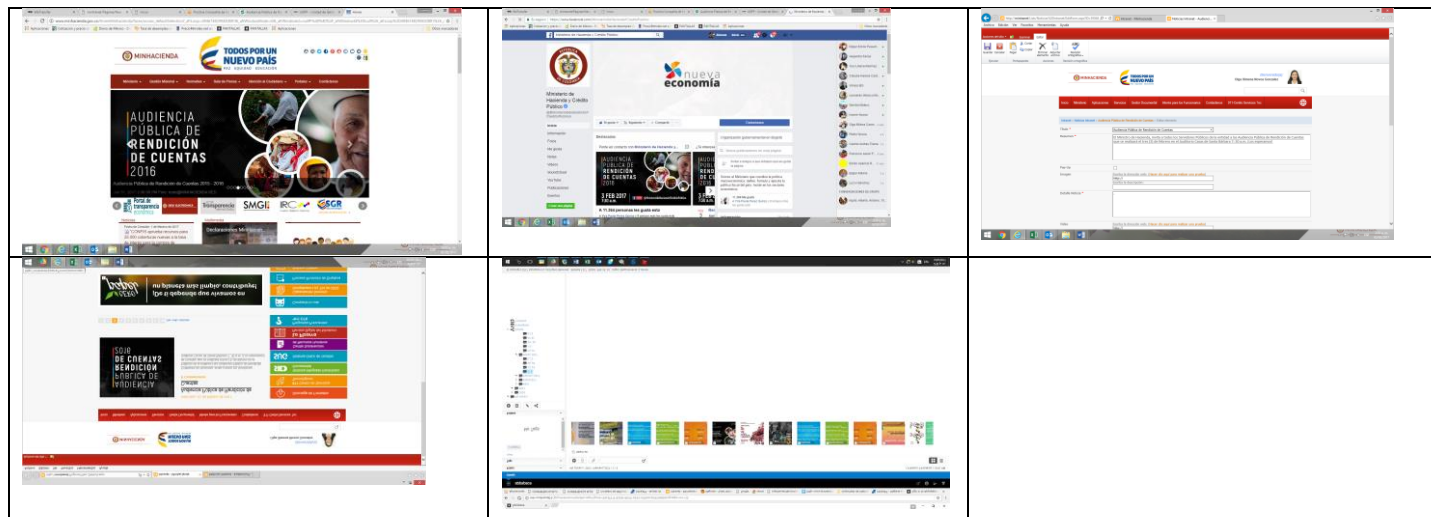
MINHACIENDA

TODOS POR UN NUEVO PAÍS
PAZ EQUIDAD EDUCACIÓN

AUDIENCIA PÚBLICA DE RENDICIÓN DE CUENTAS 2016

Audiencia Pública de Rendición de Cuentas 2015 - 2016

Portal de Transparencia Económica

Transparencia

SMGI

SGR

Declaraciones Ministro

Ministerio de Hacienda y Crédito Público

nueva economía

AUDIENCIA PÚBLICA DE RENDICIÓN DE CUENTAS 2016

3 FEB 2017

MINHACIENDA

TODOS POR UN NUEVO PAÍS

AUDIENCIA PÚBLICA DE RENDICIÓN DE CUENTAS

Audiencia Pública de Rendición de Cuentas

MINHACIENDA

TODOS POR UN NUEVO PAÍS